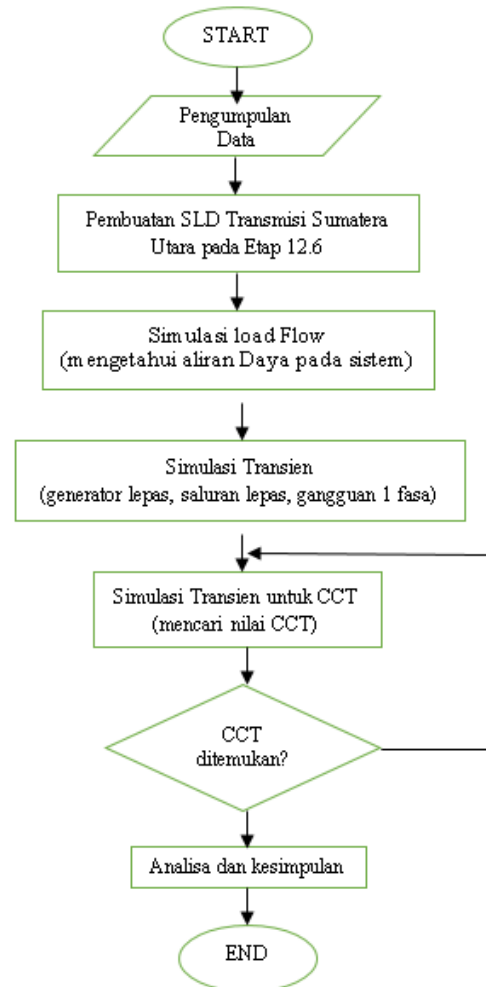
START

Pengumpulan Data

Pembuatan SLD Transmisi Sumatera Utara pada Etap 12.6

Simulasi load Flow (mengetahui aliran Daya pada sistem)

Simulasi Transien (generator lepas, saluran lepas, gangguan 1 fasa)

Simulasi Transien untuk CCT (mencari nilai CCT)

CCT ditemukan?

Analisa dan kesimpulan

END